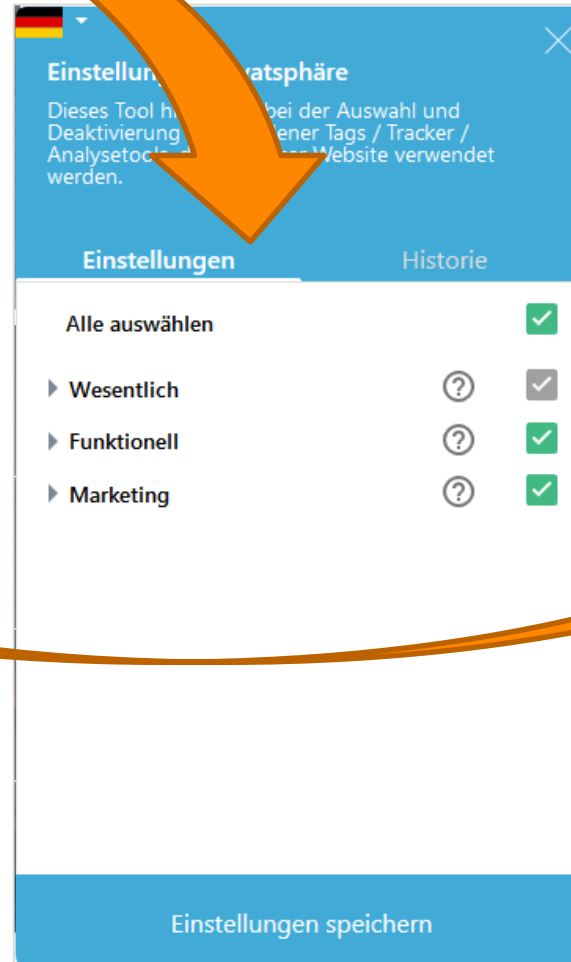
Einstellung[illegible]vatsphäre

Dieses Tool hi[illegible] bei der Auswahl und Deaktivierung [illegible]ener Tags / Tracker / Analysetool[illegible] Website verwendet werden.

Einstellungen

Historie

Alle auswählen

Wesentlich

Funktionell

Marketing

Einstellungen speichern